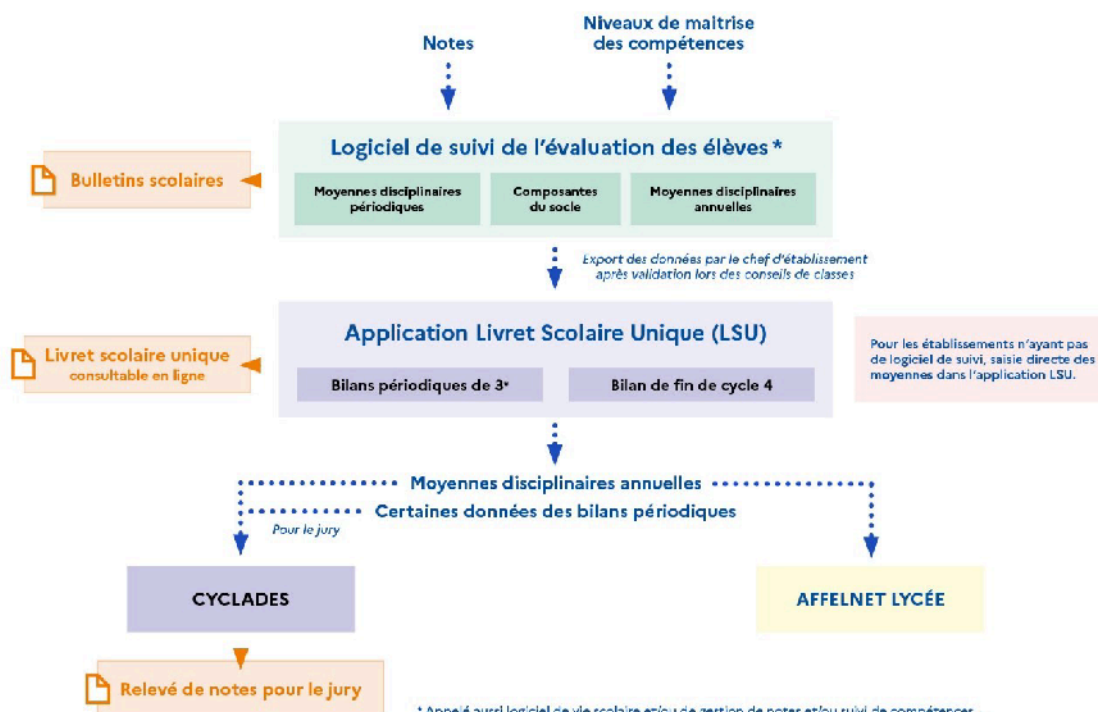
Notes

Niveaux de maîtrise des compétences

Logiciel de suivi de l'évaluation des élèves *

Moyennes disciplinaires périodiques

Composantes du socle

Moyennes disciplinaires annuelles

Bulletins scolaires

Export des données par le chef d'établissement après validation lors des conseils de classes

Application Livret Scolaire Unique (LSU)

Bilans périodiques de 3ᵉ

Bilan de fin de cycle 4

Livret scolaire unique consultable en ligne

Pour les établissements n'ayant pas de logiciel de suivi, saisie directe des moyennes dans l'application LSU.

Moyennes disciplinaires annuelles

Certaines données des bilans périodiques

Pour le jury

CYCLADES

AFFELNET LYCÉE

Relevé de notes pour le jury

* Appelé aussi logiciel de vie scolaire et/ou de gestion de notes et/ou suivi de compétences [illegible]